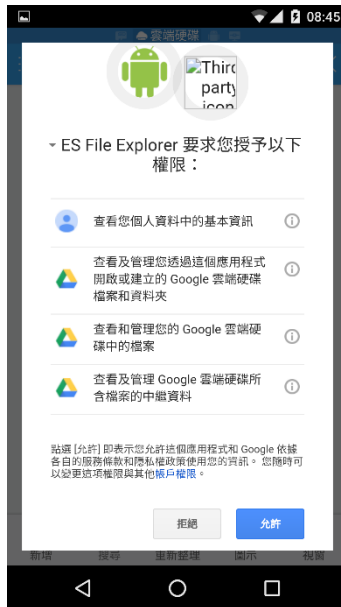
08:45

雲端硬碟

Third party icon

ES File Explorer 要求您授予以下權限：

查看您個人資料中的基本資訊

查看及管理您透過這個應用程式開啟或建立的 Google 雲端硬碟檔案和資料夾

查看和管理您的 Google 雲端硬碟中的檔案

查看及管理 Google 雲端硬碟所含檔案的中繼資料

點選 [允許] 即表示您允許這個應用程式和 Google 依據各自的服務條款和隱私權政策使用您的資訊。您隨時可以變更這項權限與其他帳戶權限。

拒絕

允許

新增 搜尋 重新整理 顯示 檢視